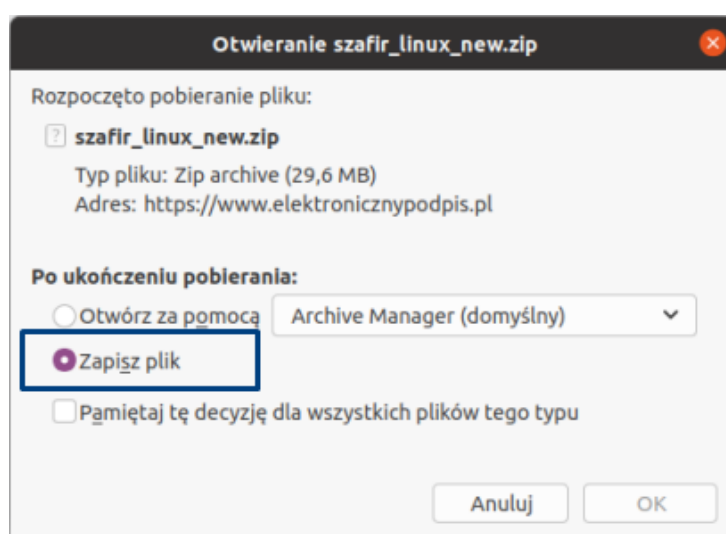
Otwieranie szafir_linux_new.zip

Rozpoczęto pobieranie pliku:

szafir_linux_new.zip

Typ pliku: Zip archive (29,6 MB)
Adres: https://www.elektronicznypodpis.pl

Po ukończeniu pobierania:

Otwórz za pomocą Archive Manager (domyślny)

Zapisz plik

Pamiętaj tę decyzję dla wszystkich plików tego typu

Anuluj OK